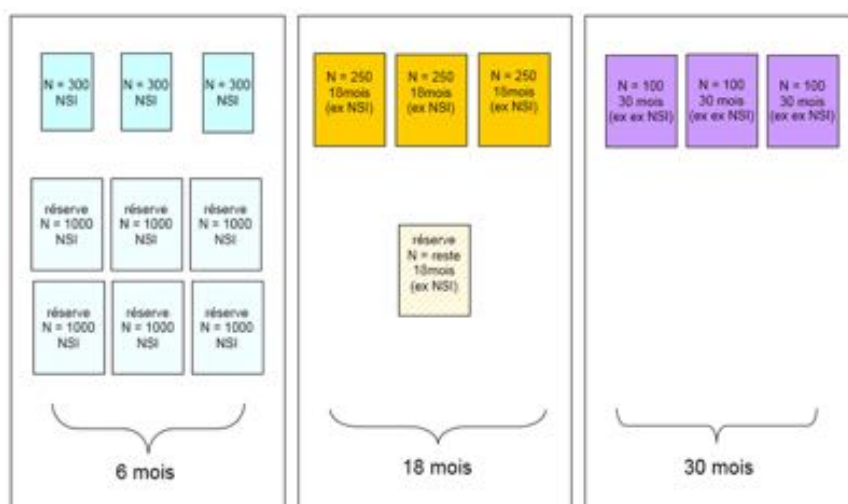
N = 300
NSI

N = 300
NSI

N = 300
NSI

réserve
N = 1000
NSI

réserve
N = 1000
NSI

réserve
N = 1000
NSI

réserve
N = 1000
NSI

réserve
N = 1000
NSI

réserve
N = 1000
NSI

6 mois

N = 250
18mois
(ex NSI)

N = 250
18mois
(ex NSI)

N = 250
18mois
(ex NSI)

réserve
N = reste
18mois
(ex NSI)

18 mois

N = 100
30 mois
(ex ex NSI)

N = 100
30 mois
(ex ex NSI)

N = 100
30 mois
(ex ex NSI)

30 mois